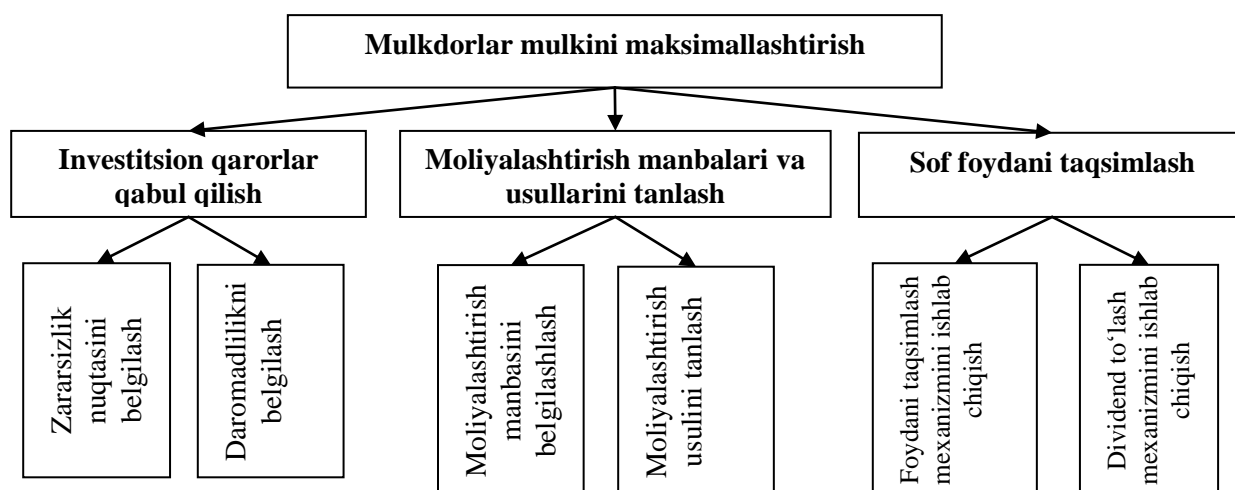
Mulkdorlar mulkini maksimallashtirish

Investitsion qarorlar qabul qilish

Moliyalashtirish manbalari va usullarini tanlash

Sof foydani taqsimlash

Zararsizlik nuqtasini belgilash

Daromadlilikni belgilash

Moliyalashtirish manbasini belgilashlash

Moliyalashtirish usulini tanlash

Foydani taqsimlash mexanizmini ishlab chiqish

Dividend to‘lash mexanizmini ishlab chiqish